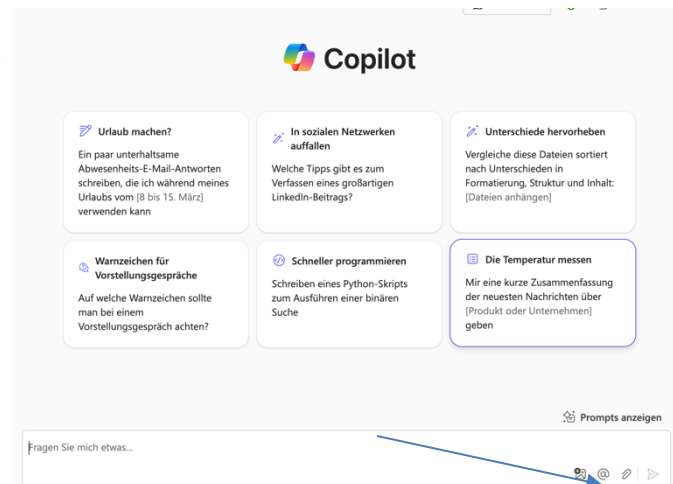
Copilot

Urlaub machen?
Ein paar unterhaltsame Abwesenheits-E-Mail-Antworten schreiben, die ich während meines Urlaubs vom [8 bis 15. März] verwenden kann

In sozialen Netzwerken auffallen
Welche Tipps gibt es zum Verfassen eines großartigen LinkedIn-Beitrags?

Unterschiede hervorheben
Vergleiche diese Dateien sortiert nach Unterschieden in Formatierung, Struktur und Inhalt: [Dateien anhängen]

Warnzeichen für Vorstellungsgespräche
Auf welche Warnzeichen sollte man bei einem Vorstellungsgespräch achten?

Schneller programmieren
Schreiben eines Python-Skripts zum Ausführen einer binären Suche

Die Temperatur messen
Mir eine kurze Zusammenfassung der neuesten Nachrichten über [Produkt oder Unternehmen] geben

Prompts anzeigen

Fragen Sie mich etwas...